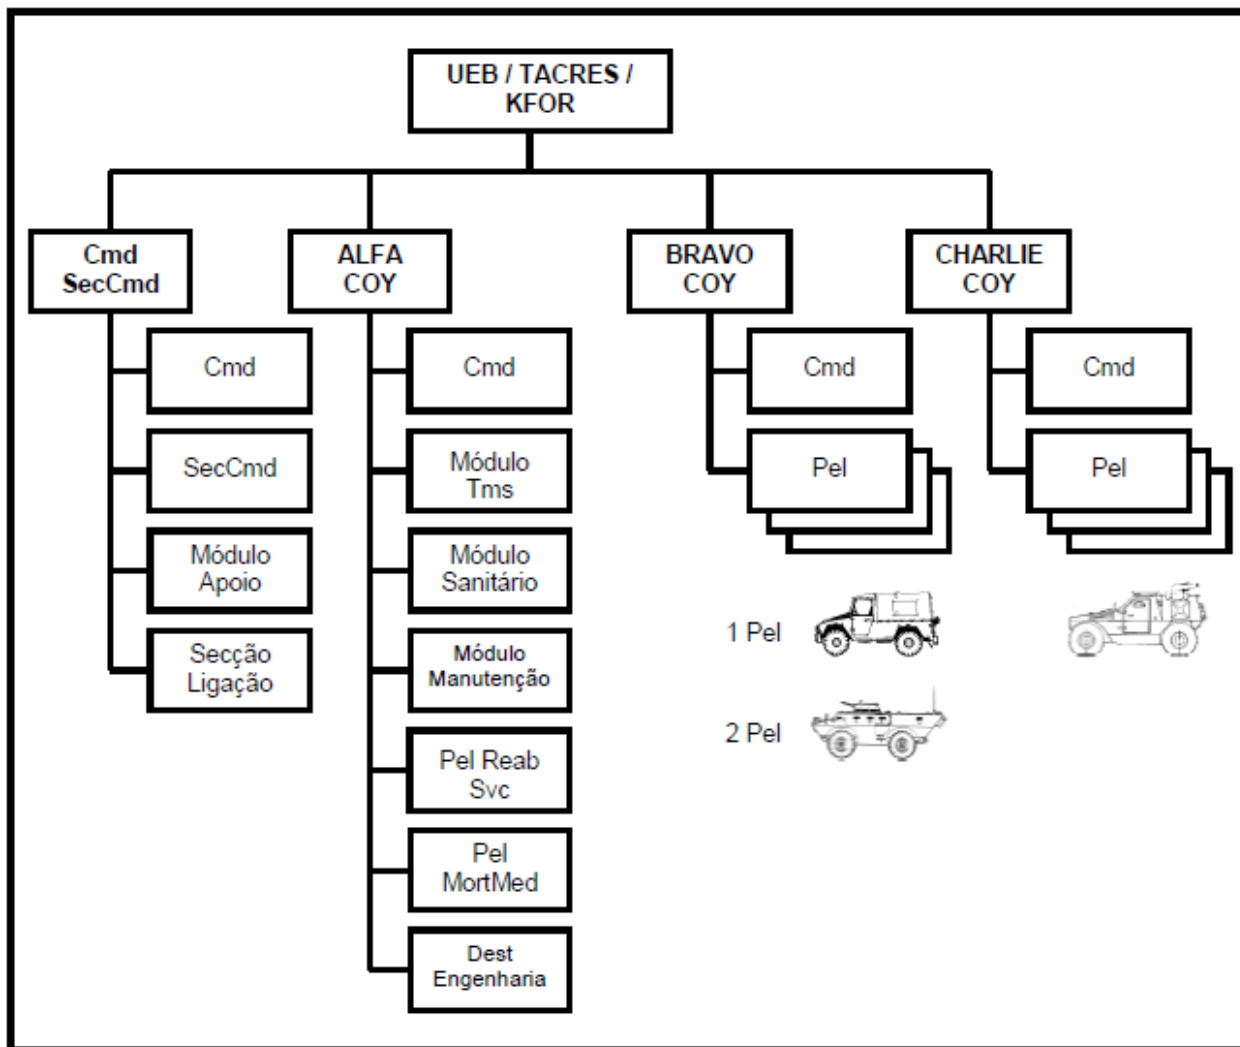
UEB / TACRES / KFOR

Cmd SecCmd

Cmd

SecCmd

Módulo Apoio

Secção Ligação

ALFA COY

Cmd

Módulo Tms

Módulo Sanitário

Módulo Manutenção

Pel Reab Svc

Pel MortMed

Dest Engenharia

BRAVO COY

Cmd

Pel

1 Pel

2 Pel

CHARLIE COY

Cmd

Pel